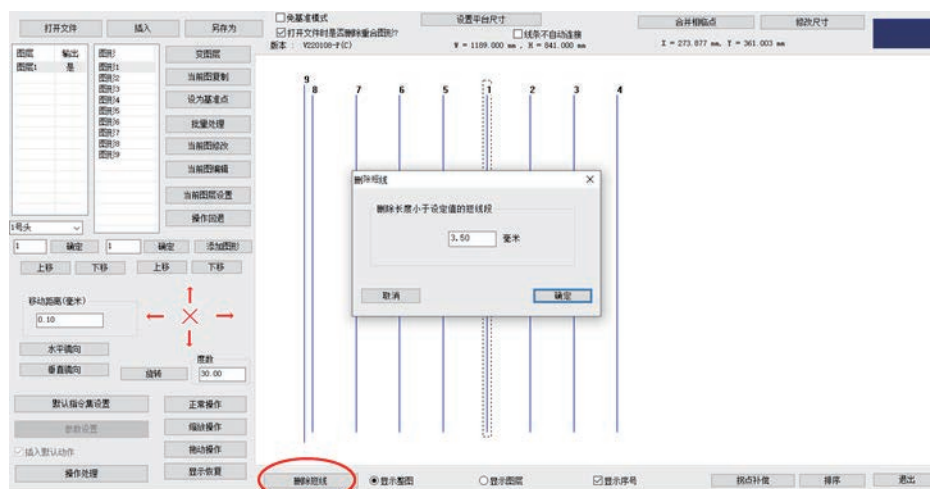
打开文件
插入
另存为
□免基准模式
☑打开文件时是否删除重合图形?
版本： V220100-才(C)
设置平台尺寸
□线条不自动连接
Y = 1189.000 mm , X = 841.000 mm
合并相临点
修改尺寸
X = 273.877 mm, Y = 361.003 mm

| 图层 | 输出 |
|---|---|
| 图层1 | 是 |

图形
图形1
图形2
图形3
图形4
图形5
图形6
图形7
图形8
图形9

实图层
当前图复制
设为基准点
批量处理
当前图修改
当前图编辑
当前图层设置
操作回退

1号头
1 确定 1 确定 添加图形
上移 下移 上移 下移
移动距离(毫米)
0.10
水平镜向
垂直镜向
旋转
度数
30.00
默认指令集设置
正常操作
参数设置
缩放操作
☑插入默认动作
拖动操作
操作处理
显示恢复

9 8 7 6 5 1 2 3 4

删除短线
删除长度小于设定值的短线段
3.50 毫米
取消
确定

删除短线
◉显示整图
○显示图层
☑显示序号
拐点补偿
排序
退出